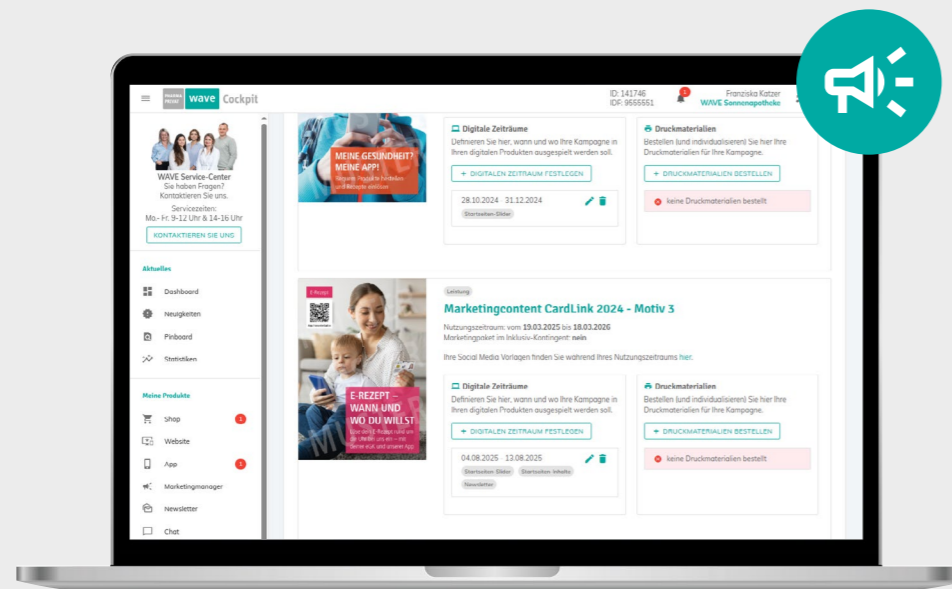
PHARMA PRIVAT wave Cockpit

ID: 141746
IDF: 9555551

Franziska Katzer
WAVE Sonnenapotheke

WAVE Service-Center
Sie haben Fragen? Kontaktieren Sie uns.
Servicezeiten:
Mo.- Fr. 9-12 Uhr & 14-16 Uhr
KONTAKTIEREN SIE UNS

Aktuelles
Dashboard
Neuigkeiten
Pinboard
Statistiken

Meine Produkte
Shop 1
Website
App 1
Marketingmanager
Newsletter
Chat

MEINE GESUNDHEIT? MEINE APP!
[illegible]

Digitale Zeiträume
Definieren Sie hier, wann und wo Ihre Kampagne in Ihren digitalen Produkten ausgespielt werden soll.
+ DIGITALEN ZEITRAUM FESTLEGEN
28.10.2024 - 31.12.2024
Startseiten-Slider

Druckmaterialien
Bestellen (und individualisieren) Sie hier Ihre Druckmaterialien für Ihre Kampagne.
+ DRUCKMATERIALIEN BESTELLEN
keine Druckmaterialien bestellt

E-Rezept
E-REZEPT – WANN UND WO DU WILLST
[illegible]

Leistung
Marketingcontent CardLink 2024 - Motiv 3
Nutzungszeitraum: vom 19.03.2025 bis 18.03.2026
Marketingpaket im Inklusiv-Kontingent: nein
Ihre Social Media Vorlagen finden Sie während Ihres Nutzungszeitraums hier.

Digitale Zeiträume
Definieren Sie hier, wann und wo Ihre Kampagne in Ihren digitalen Produkten ausgespielt werden soll.
+ DIGITALEN ZEITRAUM FESTLEGEN
04.08.2025 - 13.08.2025
Startseiten-Slider Startseiten-Inhalte Newsletter

Druckmaterialien
Bestellen (und individualisieren) Sie hier Ihre Druckmaterialien für Ihre Kampagne.
+ DRUCKMATERIALIEN BESTELLEN
keine Druckmaterialien bestellt